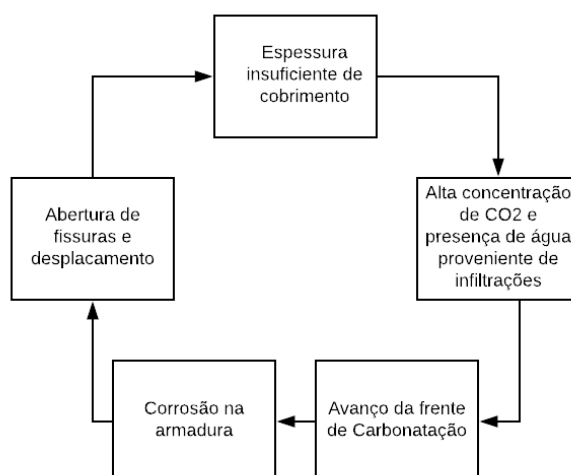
Espessura insuficiente de cobrimento

Alta concentração de CO2 e presença de água proveniente de infiltrações

Avanço da frente de Carbonatação

Corrosão na armadura

Abertura de fissuras e desplacamento